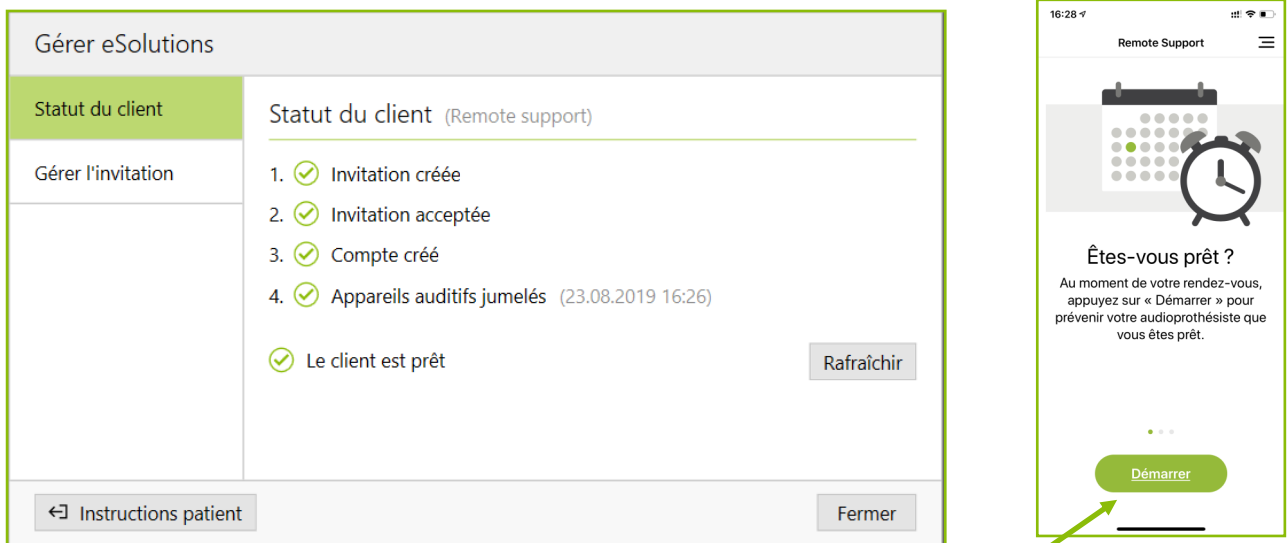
Gérer eSolutions

Statut du client

Gérer l'invitation

Statut du client (Remote support)

1. Invitation créée

2. Invitation acceptée

3. Compte créé

4. Appareils auditifs jumelés (23.08.2019 16:26)

Le client est prêt

Rafraîchir

Instructions patient

Fermer

16:28

Remote Support

Êtes-vous prêt ?

Au moment de votre rendez-vous, appuyez sur « Démarrer » pour prévenir votre audioprothésiste que vous êtes prêt.

Démarrer